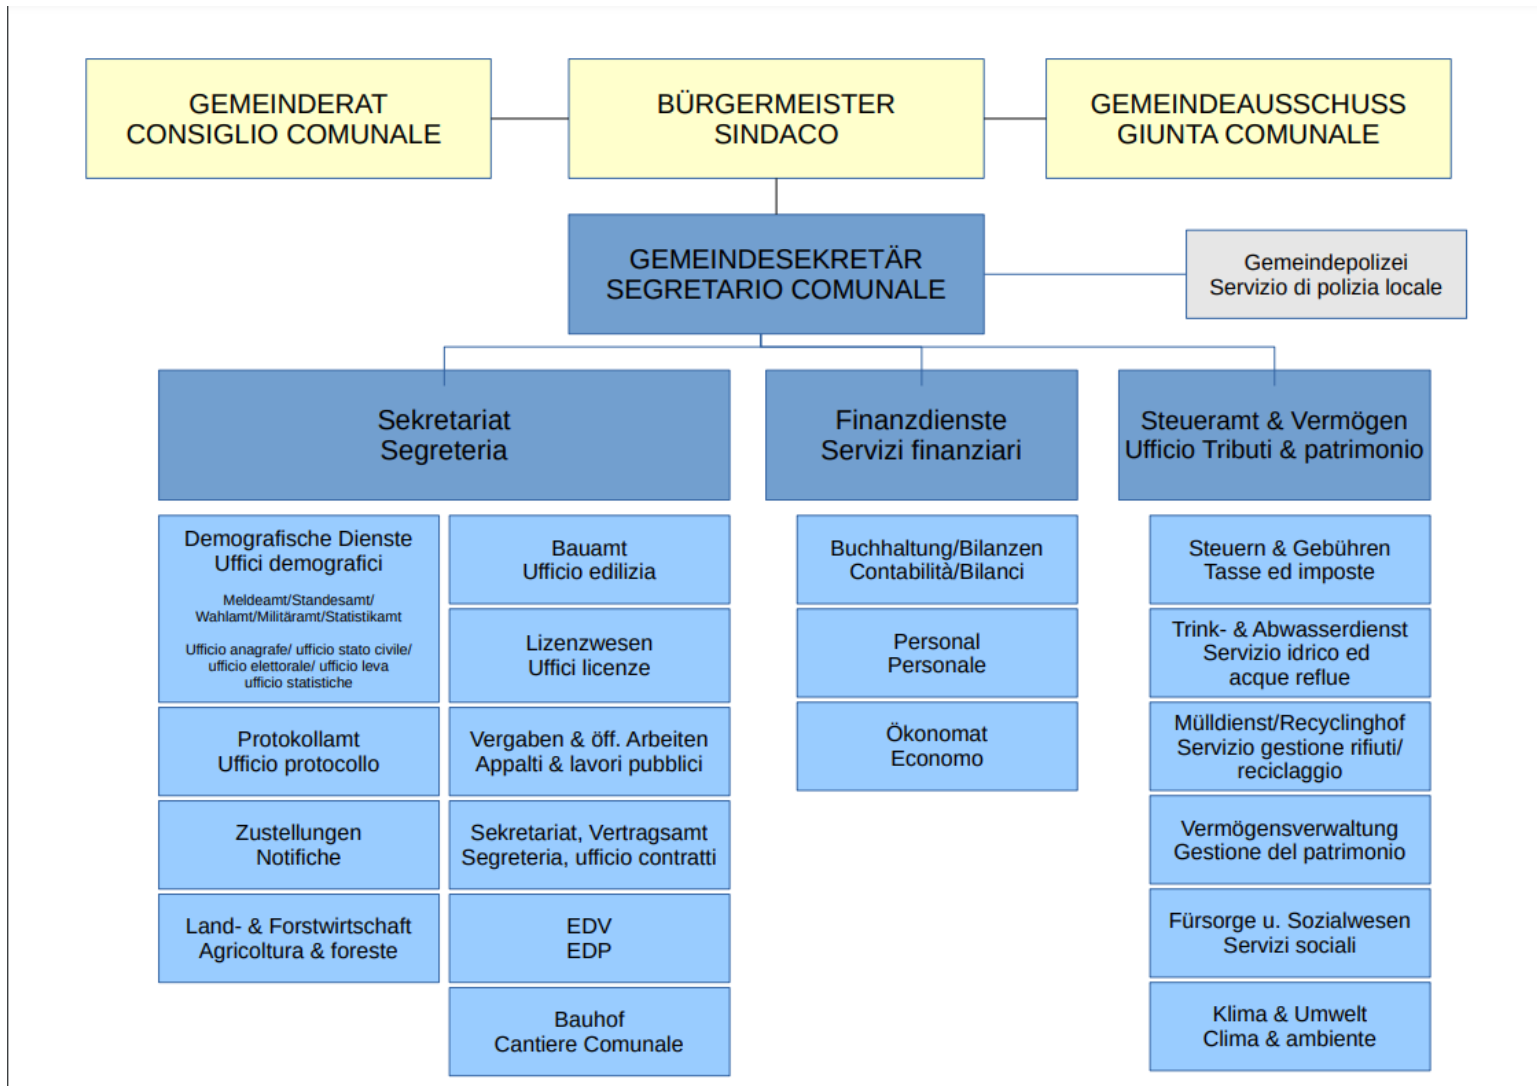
GEMEINDERAT
CONSIGLIO COMUNALE

BÜRGERMEISTER
SINDACO

GEMEINDEAUSSCHUSS
GIUNTA COMUNALE

GEMEINDESEKRETÄR
SEGRETARIO COMUNALE

Gemeindepolizei
Servizio di polizia locale

Sekretariat
Segreteria

Finanzdienste
Servizi finanziari

Steueramt & Vermögen
Ufficio Tributi & patrimonio

Demografische Dienste
Uffici demografici
Meldeamt/Standesamt/
Wahlamt/Militäramt/Statistikamt
Ufficio anagrafe/ ufficio stato civile/
ufficio elettorale/ ufficio leva
ufficio statistiche

Protokollamt
Ufficio protocollo

Zustellungen
Notifiche

Land- & Forstwirtschaft
Agricoltura & foreste

Bauamt
Ufficio edilizia

Lizenzwesen
Uffici licenze

Vergaben & öff. Arbeiten
Appalti & lavori pubblici

Sekretariat, Vertragsamt
Segreteria, ufficio contratti

EDV
EDP

Bauhof
Cantiere Comunale

Buchhaltung/Bilanzen
Contabilità/Bilanci

Personal
Personale

Ökonomat
Economo

Steuern & Gebühren
Tasse ed imposte

Trink- & Abwasserdienst
Servizio idrico ed
acque reflue

Mülldienst/Recyclinghof
Servizio gestione rifiuti/
reciclaggio

Vermögensverwaltung
Gestione del patrimonio

Fürsorge u. Sozialwesen
Servizi sociali

Klima & Umwelt
Clima & ambiente